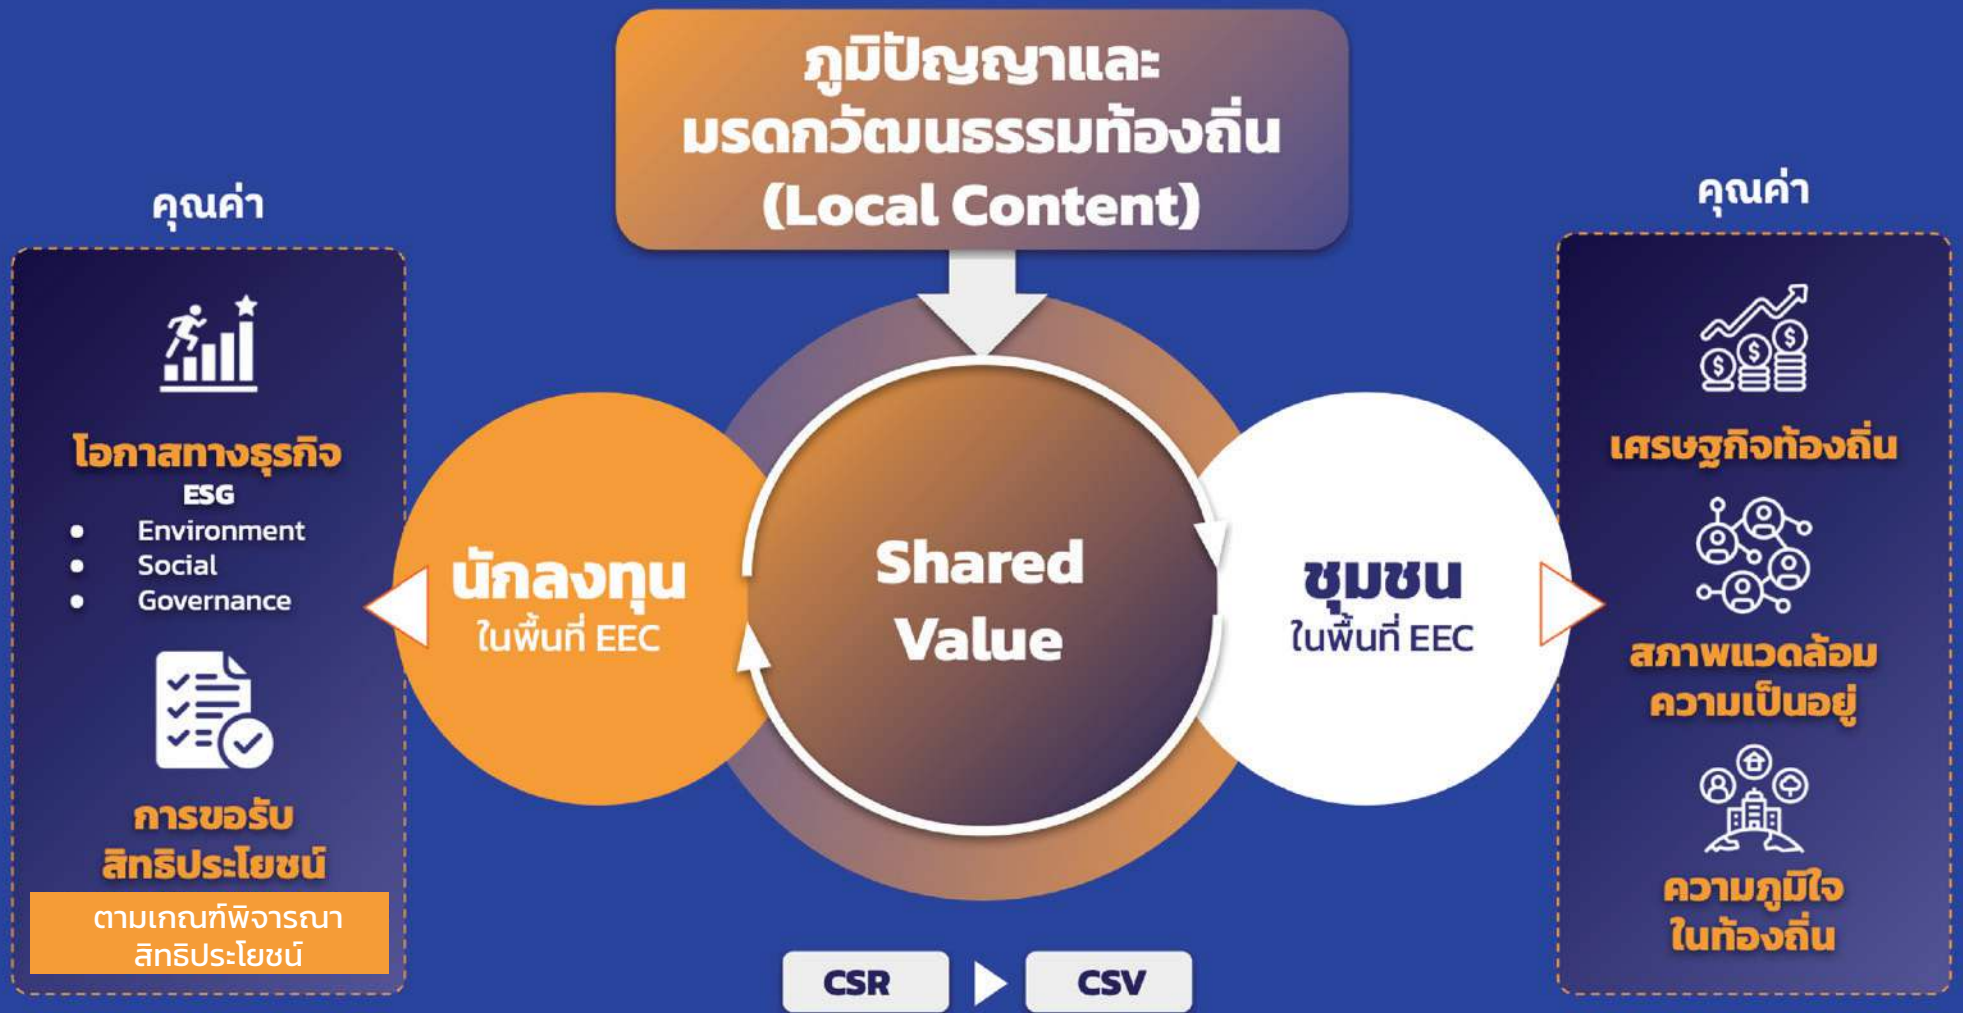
ภูมิปัญญาและมรดกวัฒนธรรมท้องถิ่น (Local Content)

คุณค่า

โอกาสทางธุรกิจ
ESG
- Environment
- Social
- Governance

การขอรับสิทธิประโยชน์

ตามเกณฑ์พิจารณาสิทธิประโยชน์

นักลงทุน
ในพื้นที่ EEC

Shared Value

ชุมชน
ในพื้นที่ EEC

คุณค่า

เศรษฐกิจท้องถิ่น

สภาพแวดล้อมความเป็นอยู่

ความภูมิใจในท้องถิ่น

CSR

CSV